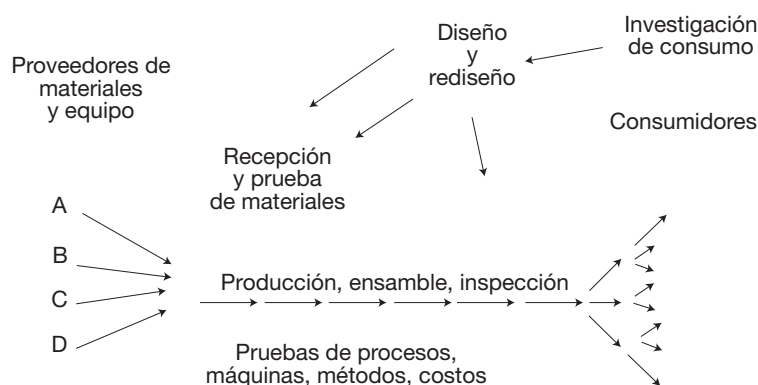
Diseño y rediseño

Investigación de consumo

Proveedores de materiales y equipo

Consumidores

Recepción y prueba de materiales

A

B

C

D

Producción, ensamble, inspección

Pruebas de procesos, máquinas, métodos, costos